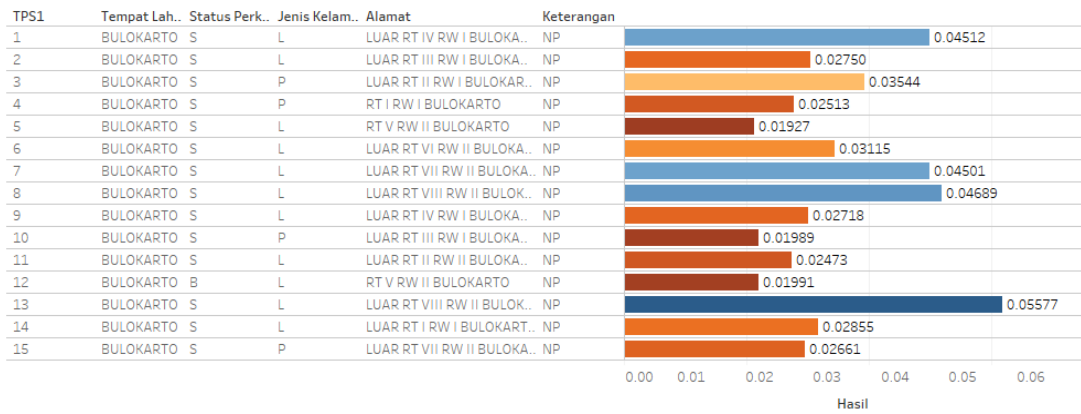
| TPS1 | Tempat Lah.. | Status Perk.. | Jenis Kelam.. | Alamat | Keterangan | |
|---|---|---|---|---|---|---|
| 1 | BULOKARTO | S | L | LUAR RT IV RW I BULOKA.. | NP | 0.04512 |
| 2 | BULOKARTO | S | L | LUAR RT III RW I BULOKA.. | NP | 0.02750 |
| 3 | BULOKARTO | S | P | LUAR RT II RW I BULOKAR.. | NP | 0.03544 |
| 4 | BULOKARTO | S | P | RT I RW I BULOKARTO | NP | 0.02513 |
| 5 | BULOKARTO | S | L | RT V RW II BULOKARTO | NP | 0.01927 |
| 6 | BULOKARTO | S | L | LUAR RT VI RW II BULOKA.. | NP | 0.03115 |
| 7 | BULOKARTO | S | L | LUAR RT VII RW II BULOKA.. | NP | 0.04501 |
| 8 | BULOKARTO | S | L | LUAR RT VIII RW II BULOK.. | NP | 0.04689 |
| 9 | BULOKARTO | S | L | LUAR RT IV RW I BULOKA.. | NP | 0.02718 |
| 10 | BULOKARTO | S | P | LUAR RT III RW I BULOKA.. | NP | 0.01989 |
| 11 | BULOKARTO | S | L | LUAR RT II RW I BULOKA.. | NP | 0.02473 |
| 12 | BULOKARTO | B | L | RT V RW II BULOKARTO | NP | 0.01991 |
| 13 | BULOKARTO | S | L | LUAR RT VIII RW II BULOK.. | NP | 0.05577 |
| 14 | BULOKARTO | S | L | LUAR RT I RW I BULOKART.. | NP | 0.02855 |
| 15 | BULOKARTO | S | P | LUAR RT VII RW II BULOKA.. | NP | 0.02661 |

0.00 0.01 0.02 0.03 0.04 0.05 0.06

Hasil